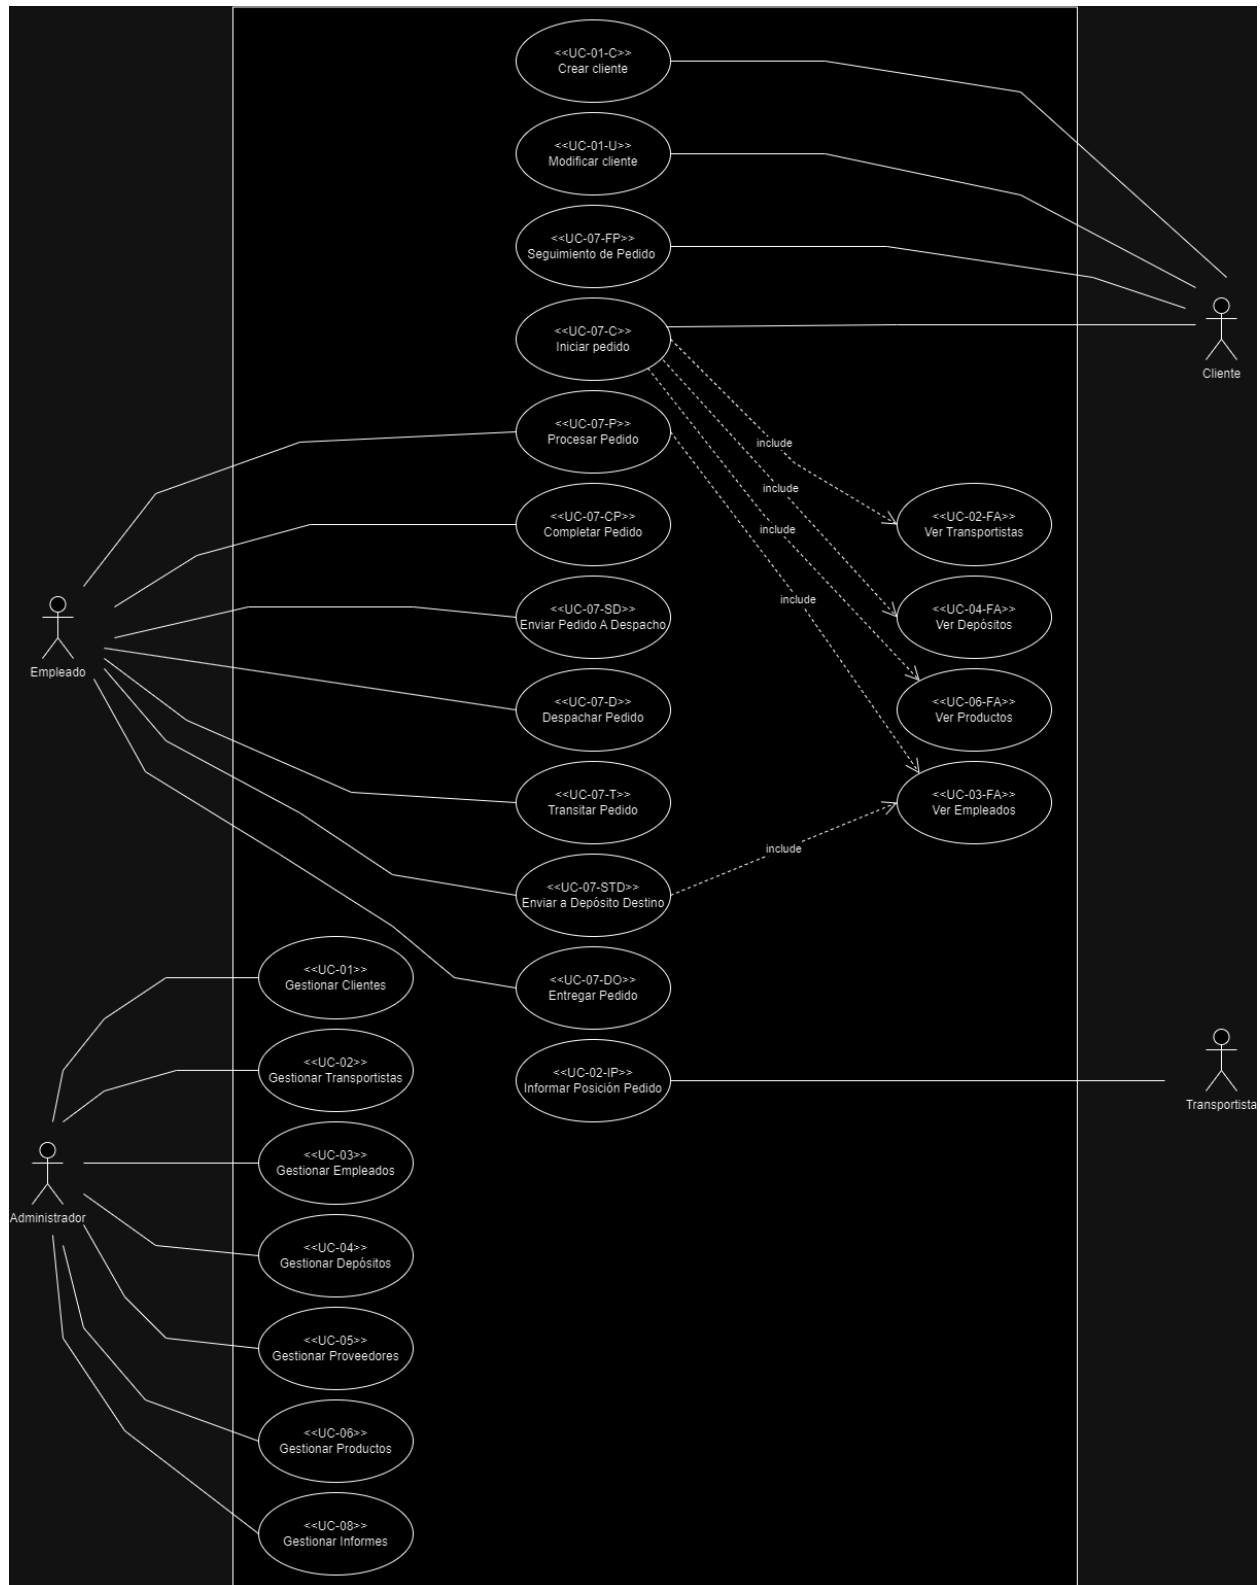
<<UC-01-C>>
Crear cliente

<<UC-01-U>>
Modificar cliente

<<UC-07-FP>>
Seguimiento de Pedido

<<UC-07-C>>
Iniciar pedido

Cliente

<<UC-07-P>>
Procesar Pedido

include

include

include

include

<<UC-07-CP>>
Completar Pedido

<<UC-02-FA>>
Ver Transportistas

Empleado

<<UC-07-SD>>
Enviar Pedido A Despacho

<<UC-04-FA>>
Ver Depósitos

<<UC-07-D>>
Despachar Pedido

<<UC-06-FA>>
Ver Productos

<<UC-07-T>>
Transitar Pedido

<<UC-03-FA>>
Ver Empleados

include

<<UC-07-STD>>
Enviar a Depósito Destino

<<UC-01>>
Gestionar Clientes

<<UC-07-DO>>
Entregar Pedido

<<UC-02>>
Gestionar Transportistas

<<UC-02-IP>>
Informar Posición Pedido

Transportista

<<UC-03>>
Gestionar Empleados

Administrador

<<UC-04>>
Gestionar Depósitos

<<UC-05>>
Gestionar Proveedores

<<UC-06>>
Gestionar Productos

<<UC-08>>
Gestionar Informes